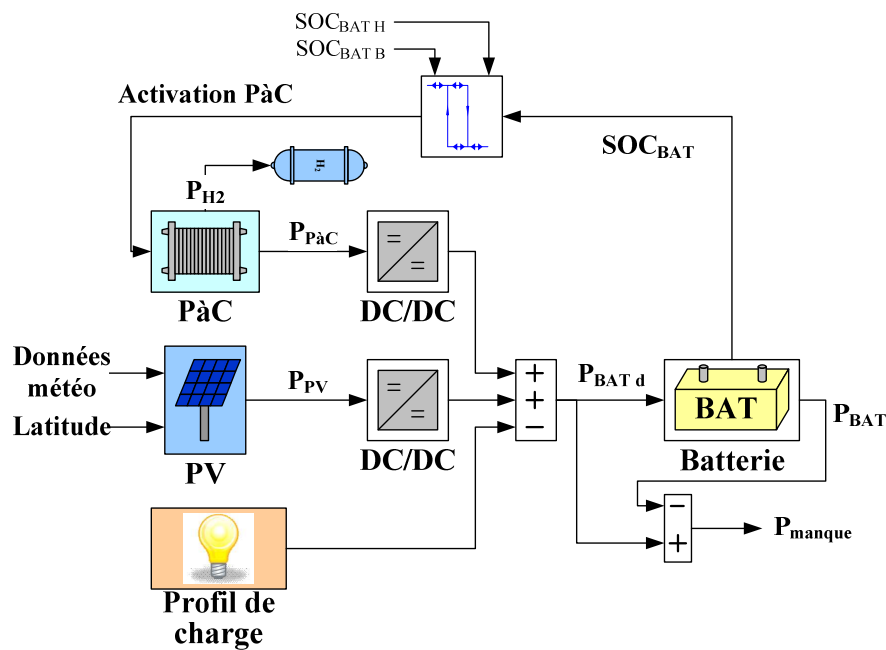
$SOC_{BAT\ H}$
$SOC_{BAT\ B}$

Activation PàC

$SOC_{BAT}$

$H_2$

$P_{H2}$

$P_{PàC}$

=
=

PàC

DC/DC

Données météo

Latitude

$P_{PV}$

=
=

+
+
−

$P_{BAT\ d}$

BAT

$P_{BAT}$

PV

DC/DC

Batterie

−
+

$P_{manque}$

Profil de charge